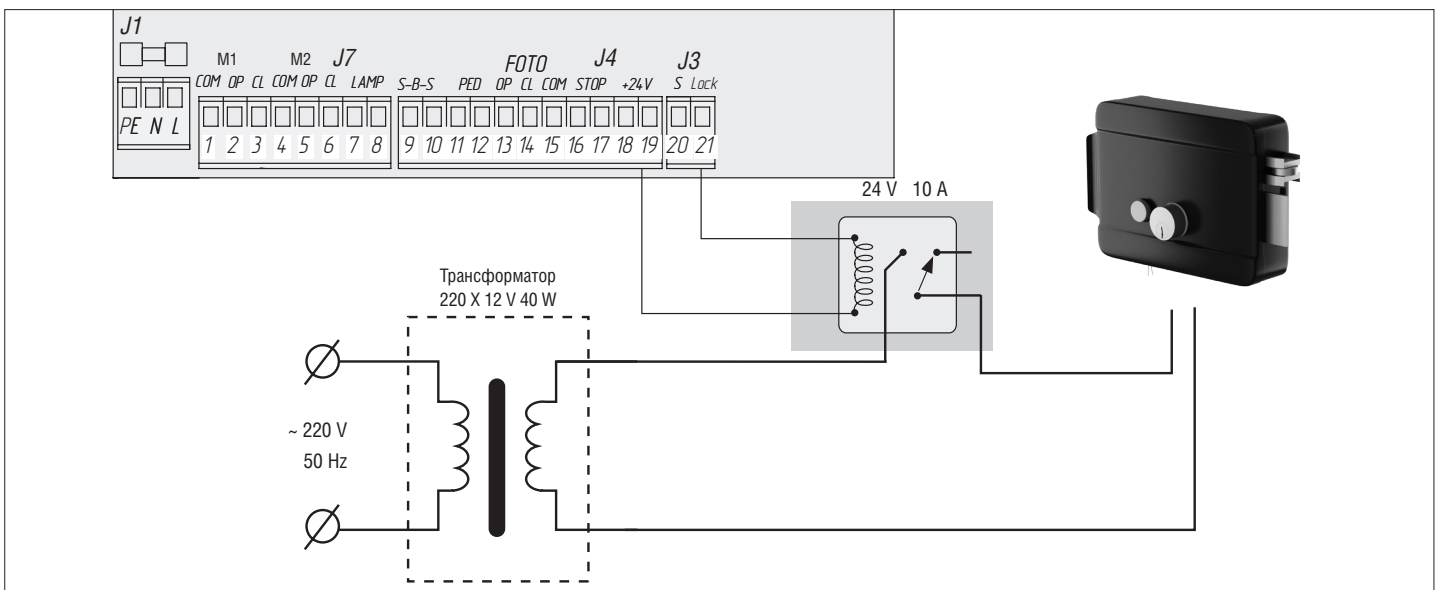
J1

PE N L

M1 M2 J7
COM OP CL COM OP CL LAMP
1 2 3 4 5 6 7 8

FOTO J4
S–B–S PED OP CL COM STOP +24V
9 10 11 12 13 14 15 16 17 18 19

J3
S Lock
20 21

24 V 10 A

Трансформатор
220 X 12 V 40 W

~ 220 V
50 Hz